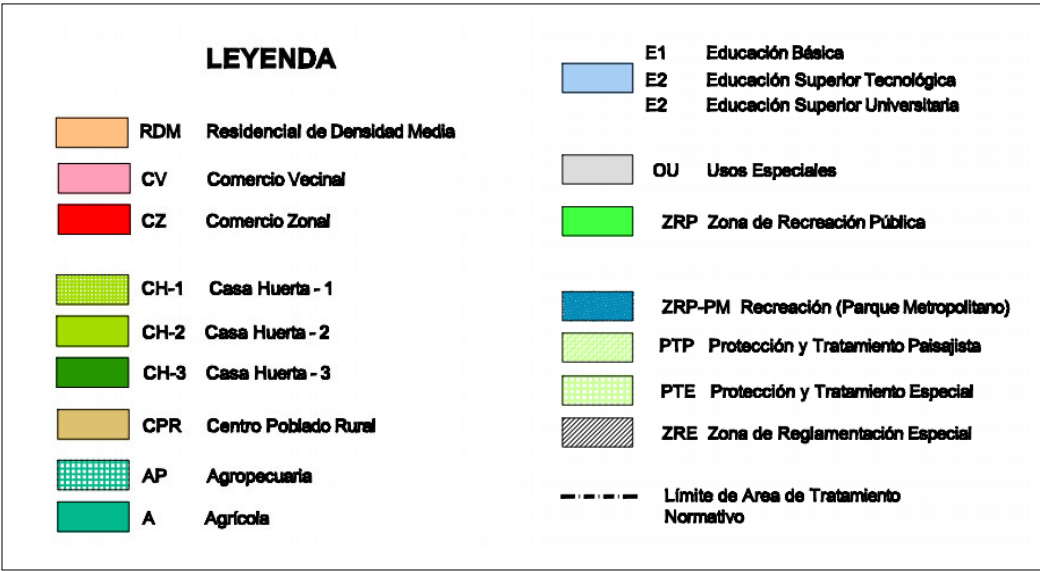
LEYENDA

RDM Residencial de Densidad Media

CV Comercio Vecinal

CZ Comercio Zonal

CH-1 Casa Huerta - 1

CH-2 Casa Huerta - 2

CH-3 Casa Huerta - 3

CPR Centro Poblado Rural

AP Agropecuaria

A Agrícola

E1 Educación Básica
E2 Educación Superior Tecnológica
E2 Educación Superior Universitaria

OU Usos Especiales

ZRP Zona de Recreación Pública

ZRP-PM Recreación (Parque Metropolitano)

PTP Protección y Tratamiento Paisajista

PTE Protección y Tratamiento Especial

ZRE Zona de Reglamentación Especial

Límite de Area de Tratamiento Normativo